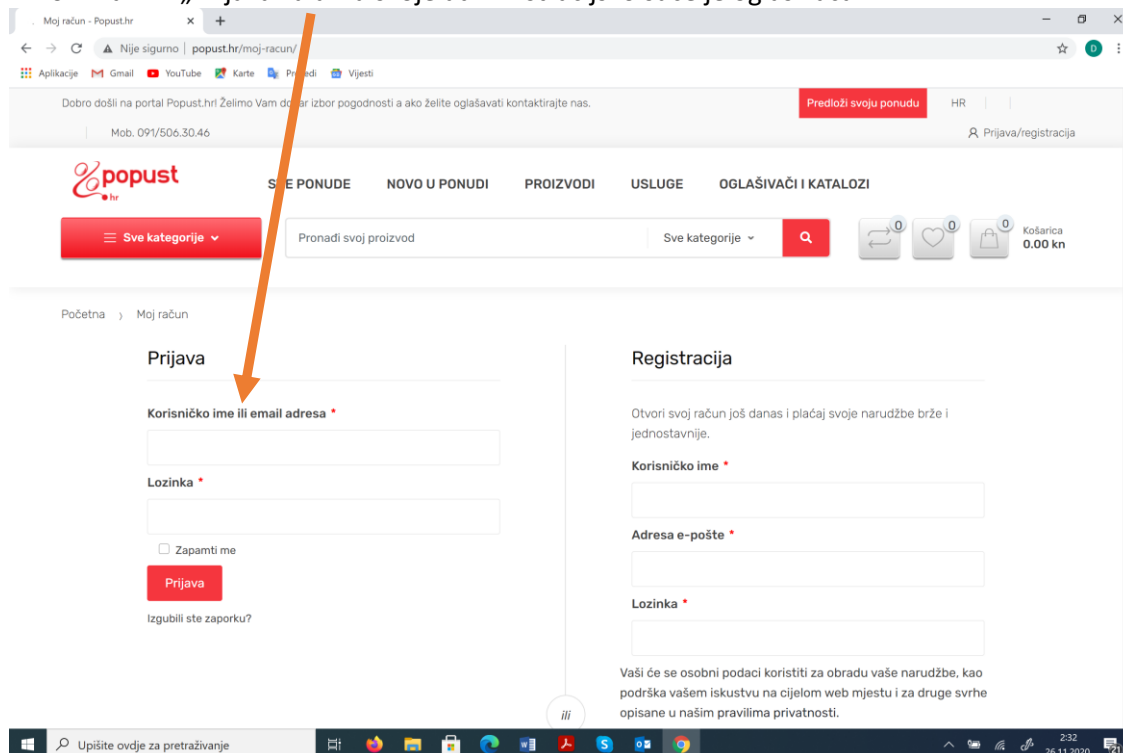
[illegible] „Prijava" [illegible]

Moj račun - Popust.hr ×

Nije sigurno | popust.hr/moj-racun/

Aplikacije Gmail YouTube Karte Pr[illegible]edi Vijesti

Dobro došli na portal Popust.hr! Želimo Vam do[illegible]ar izbor pogodnosti a ako želite oglašavati kontaktirajte nas.

Predloži svoju ponudu

HR

Mob. 091/506.30.46

Prijava/registracija

%popust hr

S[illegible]E PONUDE NOVO U PONUDI PROIZVODI USLUGE OGLAŠIVAČI I KATALOZI

Sve kategorije

Pronađi svoj proizvod

Sve kategorije

0 0 0 Košarica 0.00 kn

Početna › Moj račun

Prijava

Korisničko ime ili email adresa *

Lozinka *

Zapamti me

Prijava

Izgubili ste zaporku?

ili

Registracija

Otvori svoj račun još danas i plaćaj svoje narudžbe brže i jednostavnije.

Korisničko ime *

Adresa e-pošte *

Lozinka *

Vaši će se osobni podaci koristiti za obradu vaše narudžbe, kao podrška vašem iskustvu na cijelom web mjestu i za druge svrhe opisane u našim pravilima privatnosti.

Upišite ovdje za pretraživanje

2:32 26.11.2020.